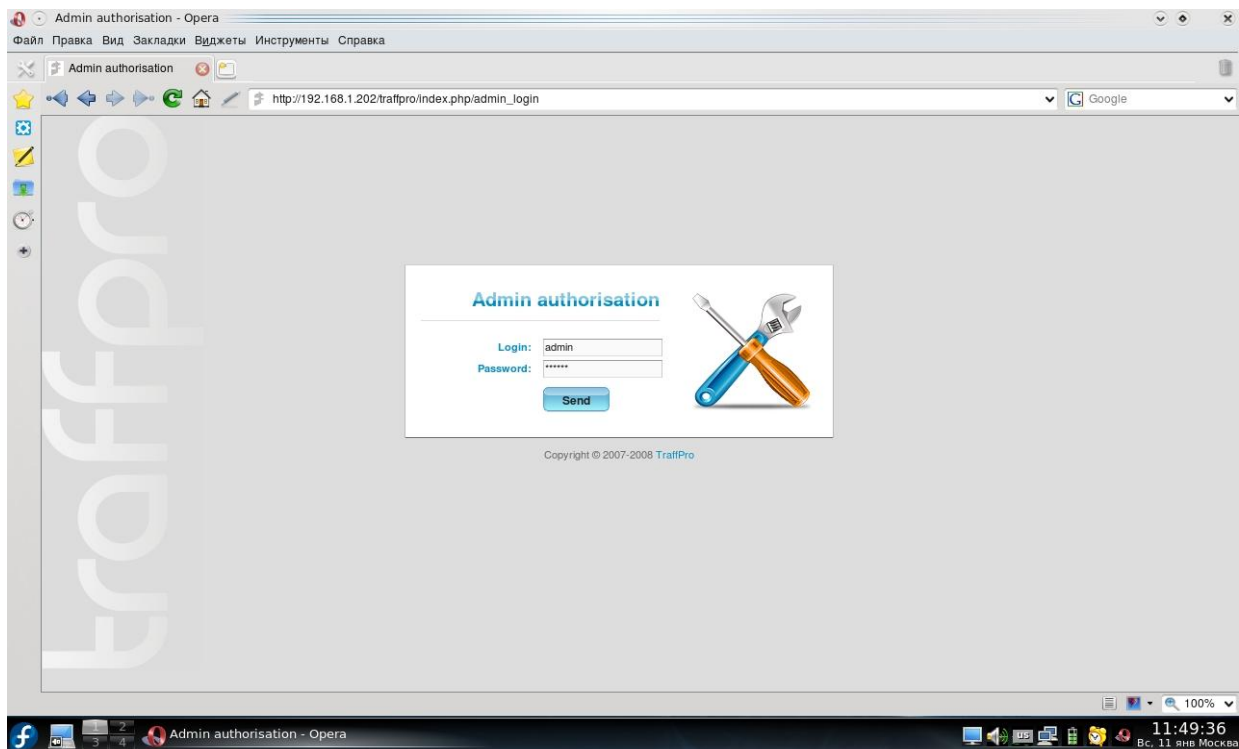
Admin authorisation - Opera

Файл Правка Вид Закладки Виджеты Инструменты Справка

Admin authorisation

http://192.168.1.202/traffpro/index.php/admin_login

Google

traffpro

Admin authorisation

Login: admin
Password: ******

Send

Copyright © 2007-2008 TraffPro

100%

1 2
3 4

Admin authorisation - Opera

US

11:49:36
Вс, 11 янв Москва